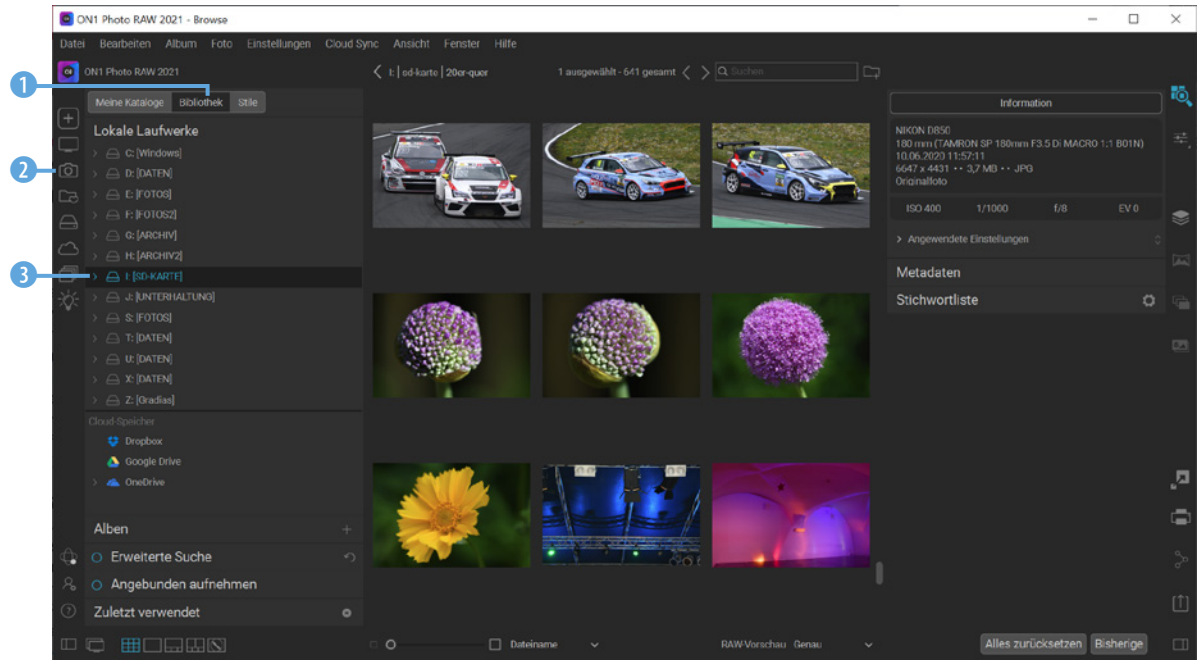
ON1 Photo RAW 2021 - Browse

Datei Bearbeiten Album Foto Einstellungen Cloud Sync Ansicht Fenster Hilfe

ON1 Photo RAW 2021

I: | sd-karte | 20er-quer

1 ausgewählt - 641 gesamt

Suchen

1

Meine Kataloge Bibliothek Stile

Lokale Laufwerke

2

C: [Windows]
D: [DATEN]
E: [FOTOS]
F: [FOTOS2]
G: [ARCHIV]
H: [ARCHIV2]

3

I: [SD-KARTE]
J: [UNTERHALTUNG]
S: [FOTOS]
T: [DATEN]
U: [DATEN]
X: [DATEN]
Z: [Gradias]

Cloud-Speicher
Dropbox
Google Drive
OneDrive

Alben
Erweiterte Suche
Angebunden aufnehmen
Zuletzt verwendet

Information

NIKON D850
180 mm (TAMRON SP 180mm F3.5 Di MACRO 1:1 B01N)
10.06.2020 11:57:11
6647 x 4431 • • 3,7 MB • • JPG
Originalfoto

| ISO 400 | 1/1000 | f/8 | EV 0 |
|---|---|---|---|

Angewendete Einstellungen

Metadaten

Stichwortliste

Dateiname

RAW-Vorschau Genau

Alles zurücksetzen Bisherige